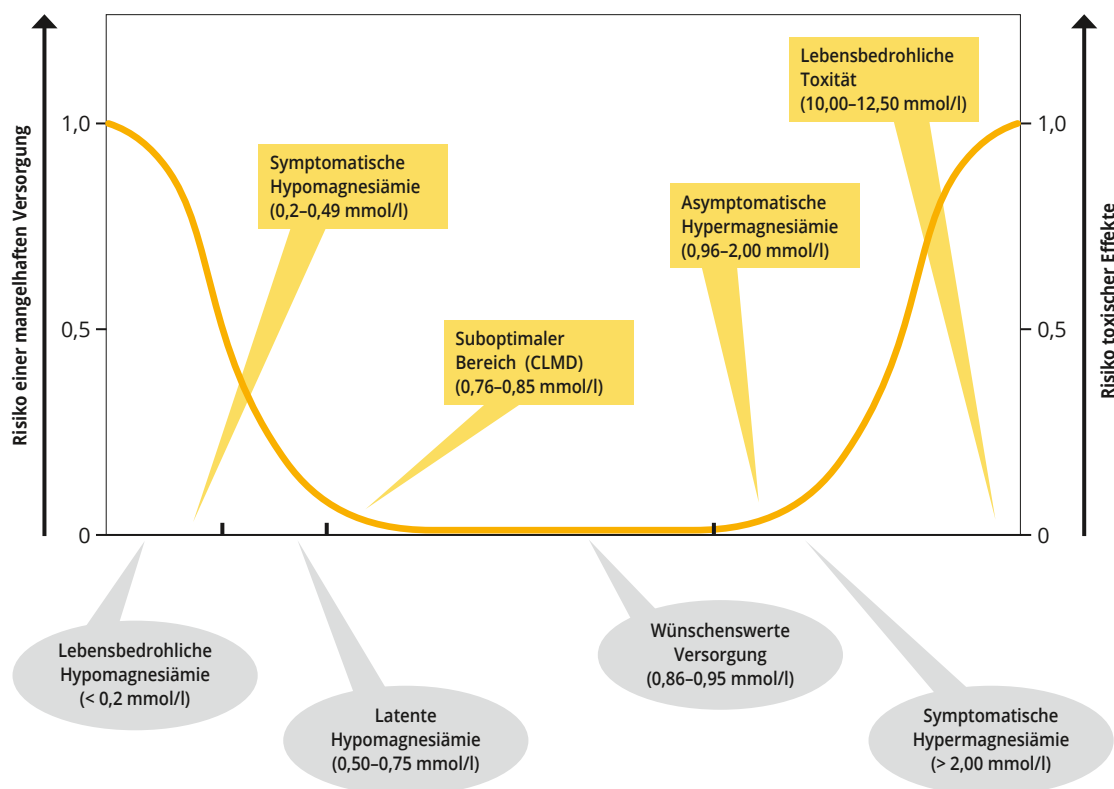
Risiko einer mangelhaften Versorgung

1,0

0,5

0

Symptomatische Hypomagnesiämie (0,2–0,49 mmol/l)

Suboptimaler Bereich (CLMD) (0,76–0,85 mmol/l)

Asymptomatische Hypermagnesiämie (0,96–2,00 mmol/l)

Lebensbedrohliche Toxität (10,00–12,50 mmol/l)

Risiko toxischer Effekte

1,0

0,5

0

Lebensbedrohliche Hypomagnesiämie (< 0,2 mmol/l)

Latente Hypomagnesiämie (0,50–0,75 mmol/l)

Wünschenswerte Versorgung (0,86–0,95 mmol/l)

Symptomatische Hypermagnesiämie (> 2,00 mmol/l)